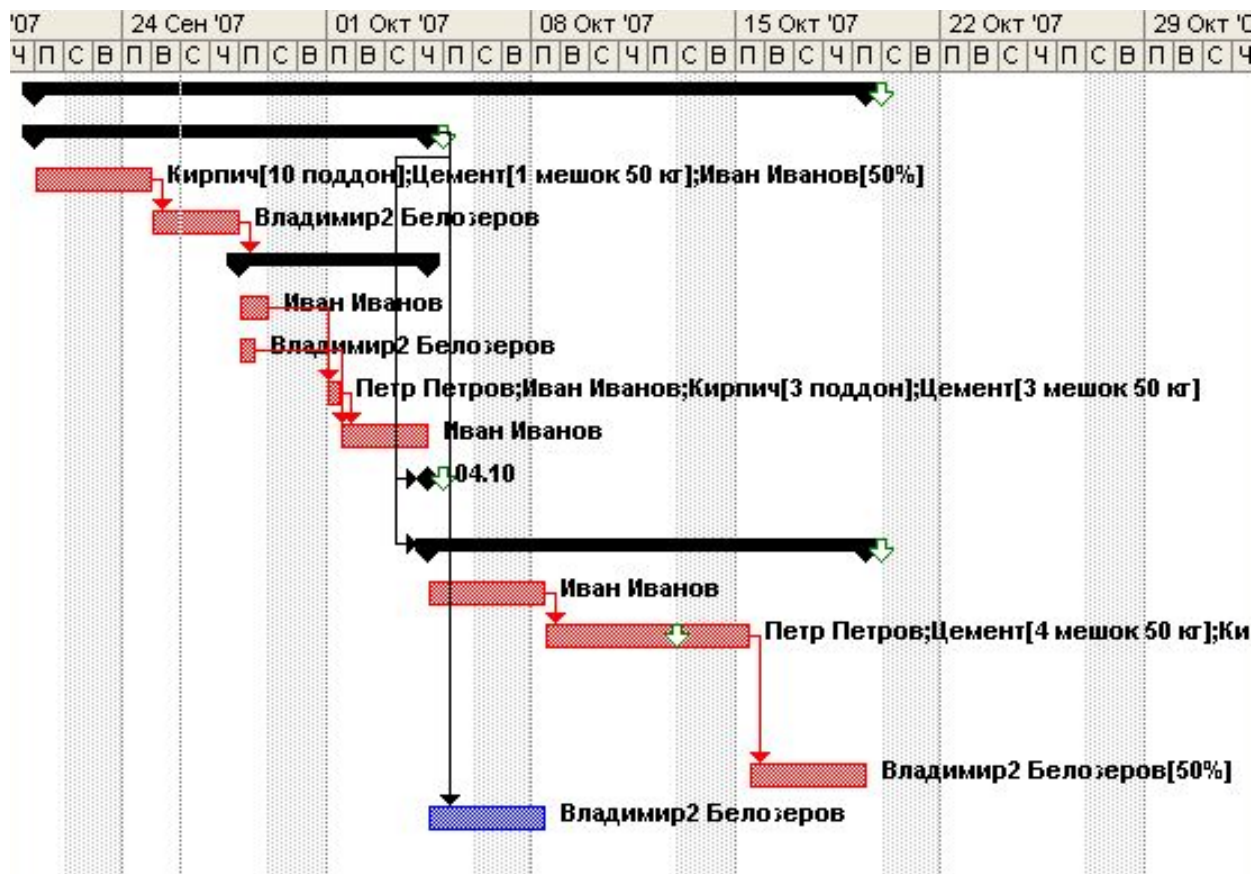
'07 | 24 Сен '07 | 01 Окт '07 | 08 Окт '07 | 15 Окт '07 | 22 Окт '07 | 29 Окт '0

Ч П С В П В С Ч П С В П В С Ч П С В П В С Ч П С В П В С Ч П С В П В С Ч П С В П В С Ч

Кирпич[10 поддон];Цемент[1 мешок 50 кг];Иван Иванов[50%]

Владимир2 Белозеров

Иван Иванов

Владимир2 Белозеров

Петр Петров;Иван Иванов;Кирпич[3 поддон];Цемент[3 мешок 50 кг]

Иван Иванов

04.10

Иван Иванов

Петр Петров;Цемент[4 мешок 50 кг];Ки

Владимир2 Белозеров[50%]

Владимир2 Белозеров